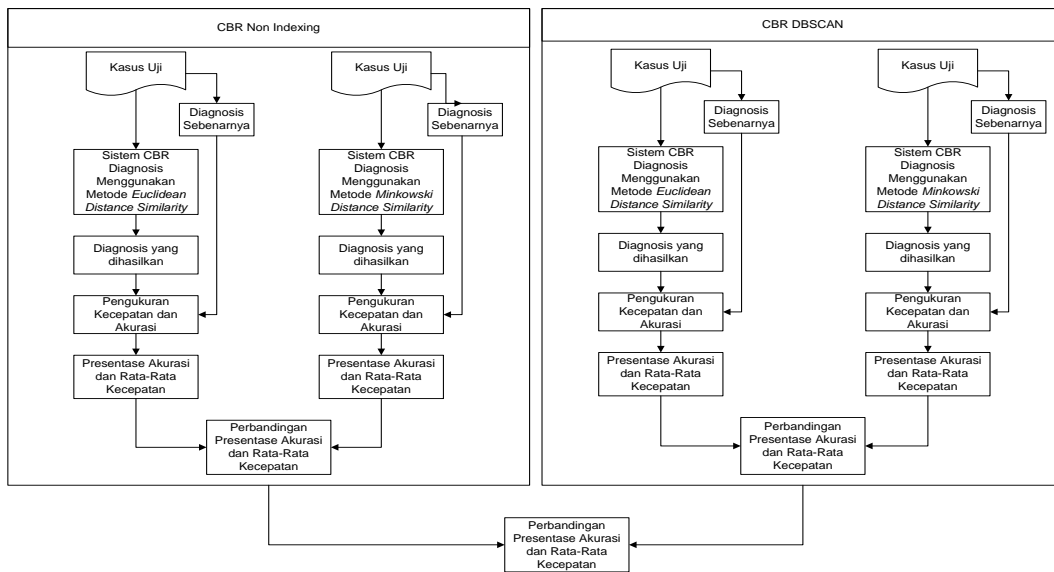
CBR Non Indexing

Kasus Uji

Diagnosis Sebenarnya

Sistem CBR Diagnosis Menggunakan Metode *Euclidean Distance Similarity*

Diagnosis yang dihasilkan

Pengukuran Kecepatan dan Akurasi

Presentase Akurasi dan Rata-Rata Kecepatan

Kasus Uji

Diagnosis Sebenarnya

Sistem CBR Diagnosis Menggunakan Metode *Minkowski Distance Similarity*

Diagnosis yang dihasilkan

Pengukuran Kecepatan dan Akurasi

Presentase Akurasi dan Rata-Rata Kecepatan

Perbandingan Presentase Akurasi dan Rata-Rata Kecepatan

CBR DBSCAN

Kasus Uji

Diagnosis Sebenarnya

Sistem CBR Diagnosis Menggunakan Metode *Euclidean Distance Similarity*

Diagnosis yang dihasilkan

Pengukuran Kecepatan dan Akurasi

Presentase Akurasi dan Rata-Rata Kecepatan

Kasus Uji

Diagnosis Sebenarnya

Sistem CBR Diagnosis Menggunakan Metode *Minkowski Distance Similarity*

Diagnosis yang dihasilkan

Pengukuran Kecepatan dan Akurasi

Presentase Akurasi dan Rata-Rata Kecepatan

Perbandingan Presentase Akurasi dan Rata-Rata Kecepatan

Perbandingan Presentase Akurasi dan Rata-Rata Kecepatan